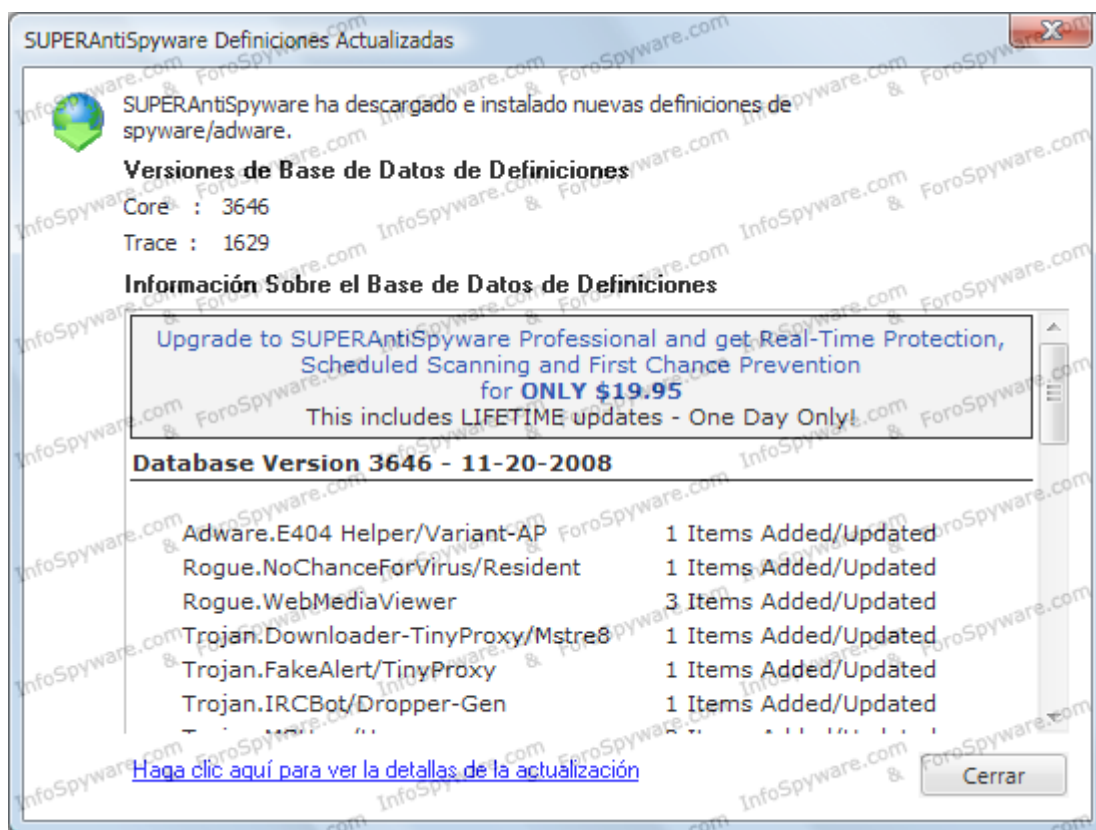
SUPERAntiSpyware Definiciones Actualizadas

SUPERAntiSpyware ha descargado e instalado nuevas definiciones de spyware/adware.

Versiones de Base de Datos de Definiciones

Core : 3646

Trace : 1629

Información Sobre el Base de Datos de Definiciones

Upgrade to SUPERAntiSpyware Professional and get Real-Time Protection, Scheduled Scanning and First Chance Prevention for ONLY $19.95
This includes LIFETIME updates - One Day Only!

Database Version 3646 - 11-20-2008

| | |
|---|---|
| Adware.E404 Helper/Variant-AP | 1 Items Added/Updated |
| Rogue.NoChanceForVirus/Resident | 1 Items Added/Updated |
| Rogue.WebMediaViewer | 3 Items Added/Updated |
| Trojan.Downloader-TinyProxy/Mstre8 | 1 Items Added/Updated |
| Trojan.FakeAlert/TinyProxy | 1 Items Added/Updated |
| Trojan.IRCBot/Dropper-Gen | 1 Items Added/Updated |
| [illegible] | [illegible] |

Haga clic aquí para ver la detallas de la actualización

Cerrar

InfoSpyware.com & ForoSpyware.com